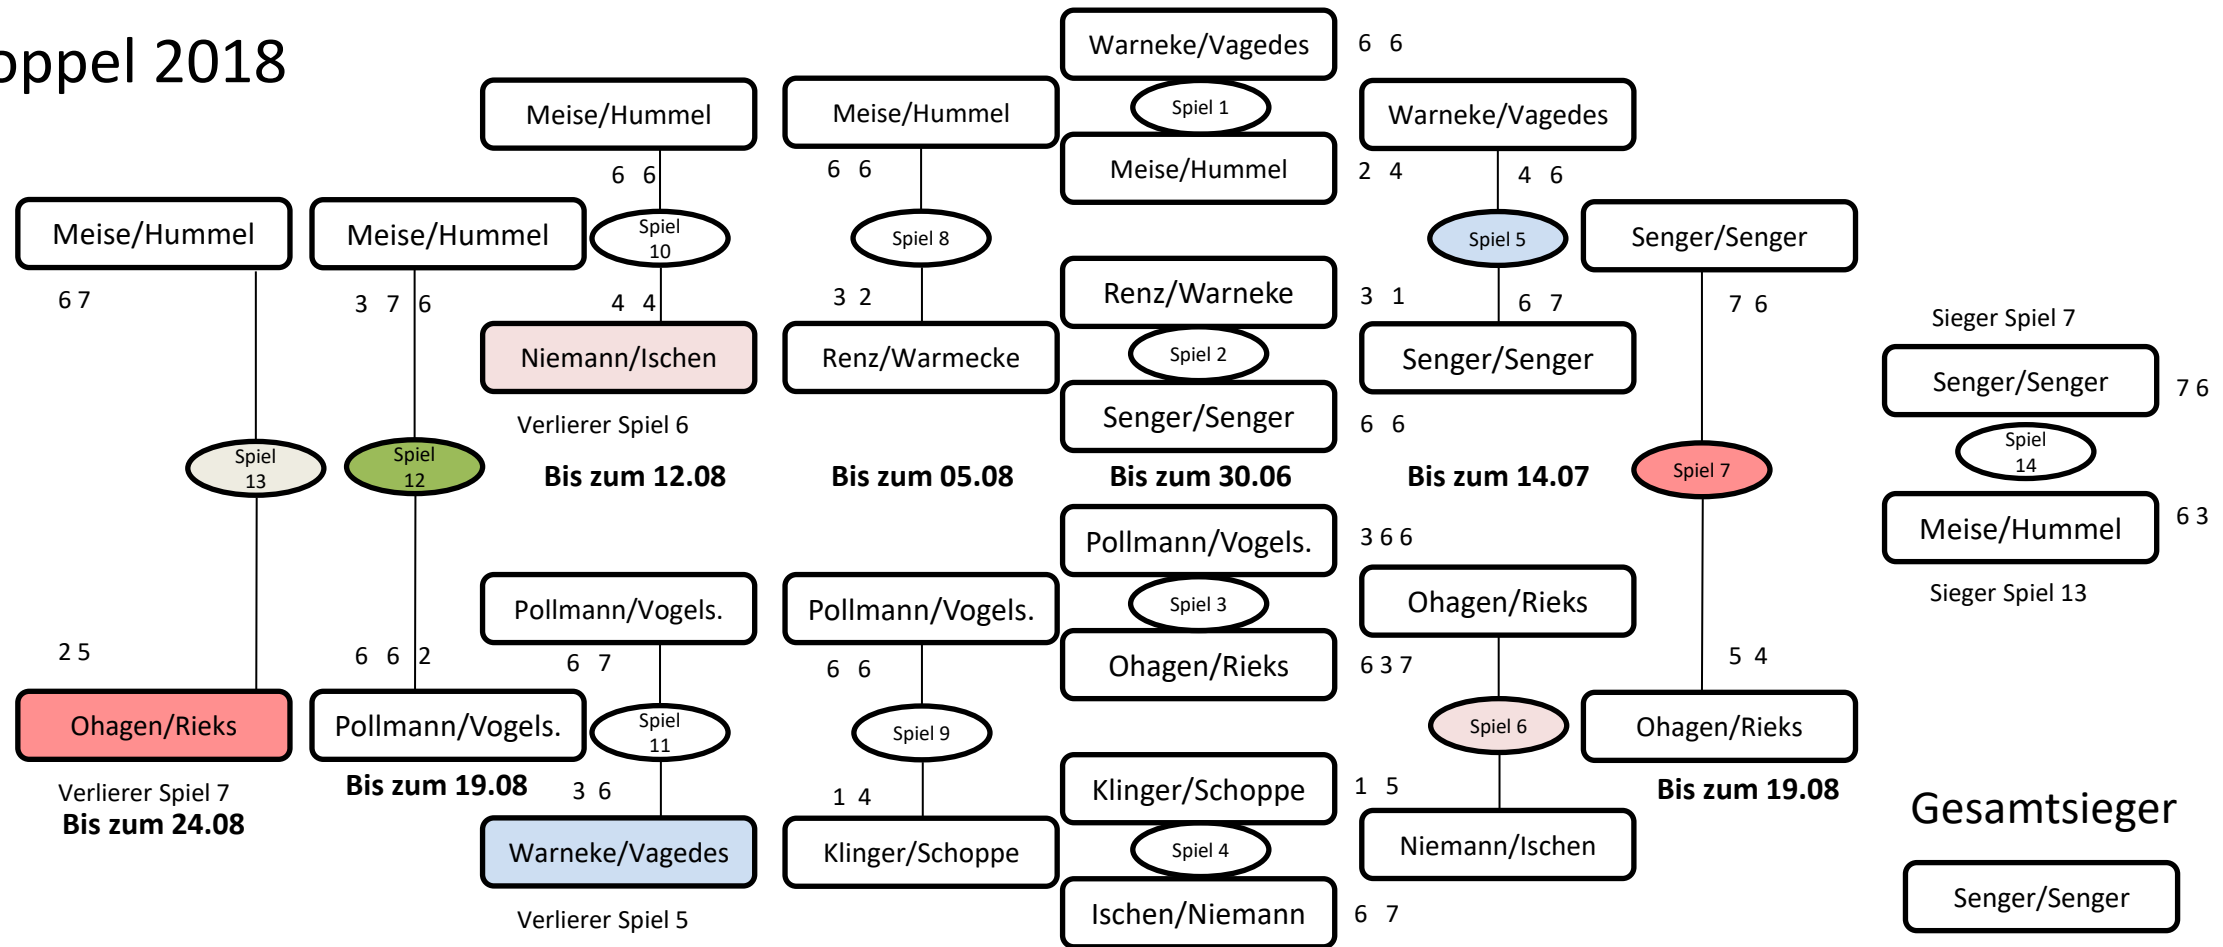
ppel 2018

Warneke/Vagedes
6 6
Spiel 1
Meise/Hummel
2 4

Renz/Warneke
3 1
Spiel 2
Senger/Senger
6 6

Bis zum 30.06

Pollmann/Vogels.
3 6 6
Spiel 3
Ohagen/Rieks
6 3 7

Klinger/Schoppe
1 5
Spiel 4
Ischen/Niemann
6 7

Warneke/Vagedes
4 6
Spiel 5
6 7
Senger/Senger

Bis zum 14.07

Ohagen/Rieks
Spiel 6
Niemann/Ischen

Senger/Senger
7 6
Spiel 7
5 4
Ohagen/Rieks

Bis zum 19.08

Meise/Hummel
6 6
Spiel 8
3 2
Renz/Warmecke

Bis zum 05.08

Pollmann/Vogels.
6 6
Spiel 9
1 4
Klinger/Schoppe

Meise/Hummel
6 6
Spiel 10
4 4
Niemann/Ischen
Verlierer Spiel 6

Bis zum 12.08

Pollmann/Vogels.
6 7
Spiel 11
3 6
Warneke/Vagedes
Verlierer Spiel 5

Meise/Hummel
3 7 6
Spiel 12
6 6 2
Pollmann/Vogels.
Bis zum 19.08

Meise/Hummel
6 7
Spiel 13
2 5
Ohagen/Rieks
Verlierer Spiel 7
Bis zum 24.08

Sieger Spiel 7
Senger/Senger
7 6
Spiel 14
Meise/Hummel
6 3
Sieger Spiel 13

Gesamtsieger
Senger/Senger